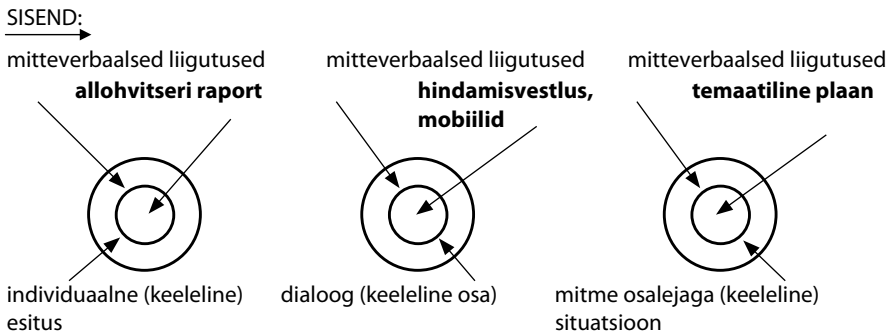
SISEND:

mitteverbaalsed liigutused
**allohvitseri raport**

individuaalne (keeleline) esitus

mitteverbaalsed liigutused
**hindamisvestlus, mobiilid**

dialoog (keeleline osa)

mitteverbaalsed liigutused
**temaatiline plaan**

mitme osalejaga (keeleline) situatsioon